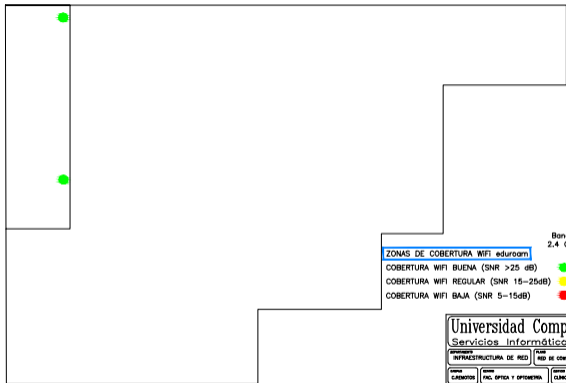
Ban
2.4 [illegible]

ZONAS DE COBERTURA WIFI eduroam
COBERTURA WIFI BUENA (SNR >25 dB)
COBERTURA WIFI REGULAR (SNR 15–25dB)
COBERTURA WIFI BAJA (SNR 5–15dB)

Universidad Comp
Servicios Informátic
DEPARTAMENTO
INFRAESTRUCTURA DE RED
PLANO
RED DE COM
CAMPUS
C.REMOTOS
EDIFICIO
FAC. ÓPTICA Y OPTOMETRIA
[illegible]
CLINIC